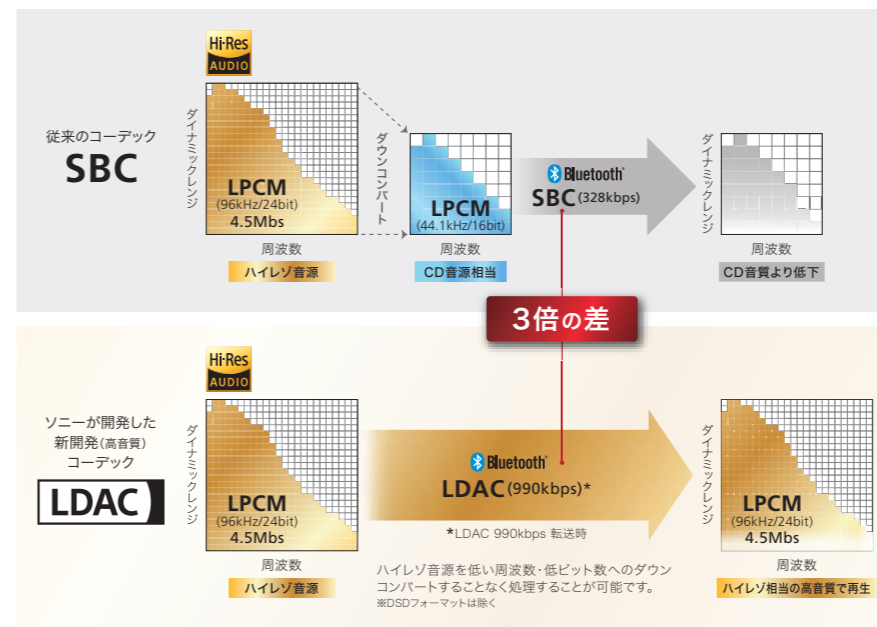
Hi-Res AUDIO

従来のコーデック
SBC

ダイナミックレンジ
LPCM
(96kHz/24bit)
4.5Mbs
周波数
ハイレゾ音源

ダウンコンバート

LPCM
(44.1kHz/16bit)
周波数
CD音源相当

Bluetooth
SBC (328kbps)

ダイナミックレンジ
周波数
CD音質より低下

3倍の差

Hi-Res AUDIO

ソニーが開発した
新開発(高音質)
コーデック
LDAC

ダイナミックレンジ
LPCM
(96kHz/24bit)
4.5Mbs
周波数
ハイレゾ音源

Bluetooth
LDAC (990kbps)*
*LDAC 990kbps 転送時

ハイレゾ音源を低い周波数・低ビット数へのダウンコンバートすることなく処理することが可能です。
※DSDフォーマットは除く

ダイナミックレンジ
LPCM
(96kHz/24bit)
4.5Mbs
周波数
ハイレゾ相当の高音質で再生